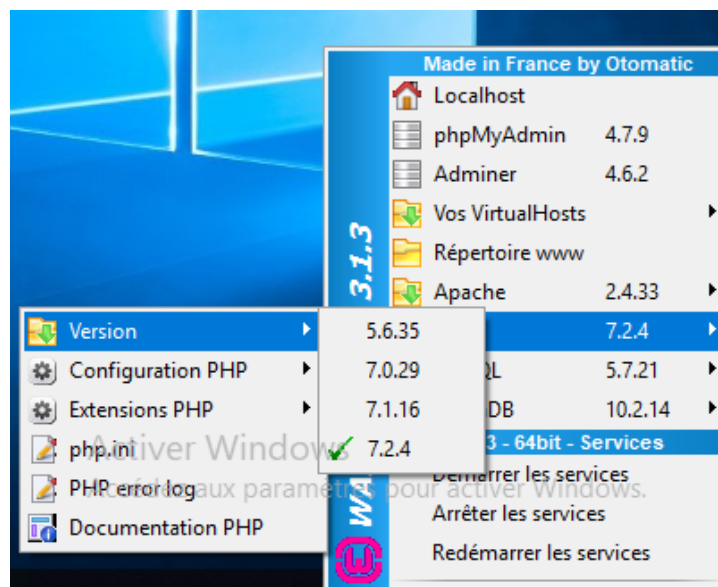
Made in France by Otomatic
Localhost
phpMyAdmin 4.7.9
Adminer 4.6.2
Vos VirtualHosts
Répertoire www
Apache 2.4.33
7.2.4
QL 5.7.21
DB 10.2.14
3 - 64bit - Services
Démarrer les services
Arrêter les services
Redémarrer les services
3.1.3
WA

Version
Configuration PHP
Extensions PHP
php.ini
PHP error log
Documentation PHP

5.6.35
7.0.29
7.1.16
7.2.4

Activer Windows
Accédez aux paramètres pour activer Windows.